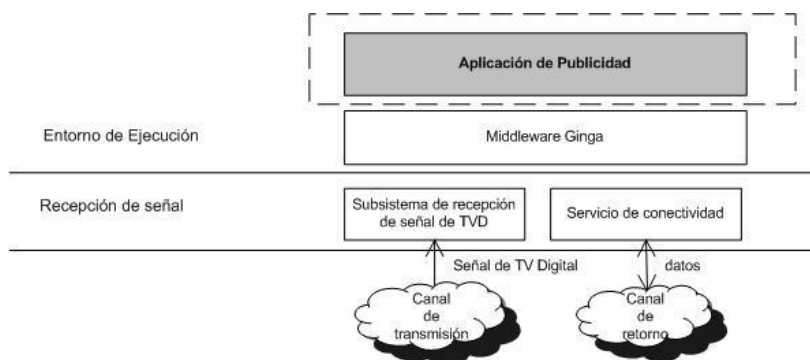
Aplicación de Publicidad

Entorno de Ejecución

Middleware Ginga

Recepción de señal

Subsistema de recepción de señal de TVD

Servicio de conectividad

Señal de TV Digital

datos

Canal de transmisión

Canal de retorno